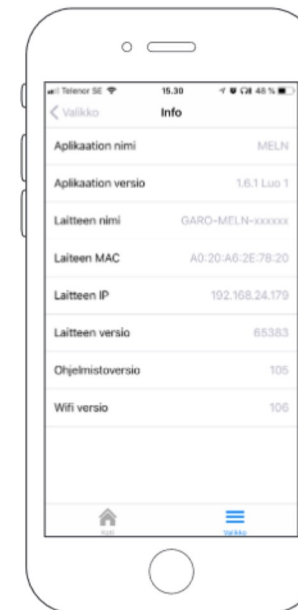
Telenor SE 15.30 48 %

< Valikko Info

Aplikaation nimi MELN

Aplikaation versio 1.6.1 Luo 1

Laitteen nimi GARO-MELN-xxxxxx

Laitteen MAC A0:20:A6:2E:78:20

Laitteen IP 192.168.24.179

Laitteen versio 65383

Ohjelmistoversio 105

Wifi versio 106

Koti Valikko